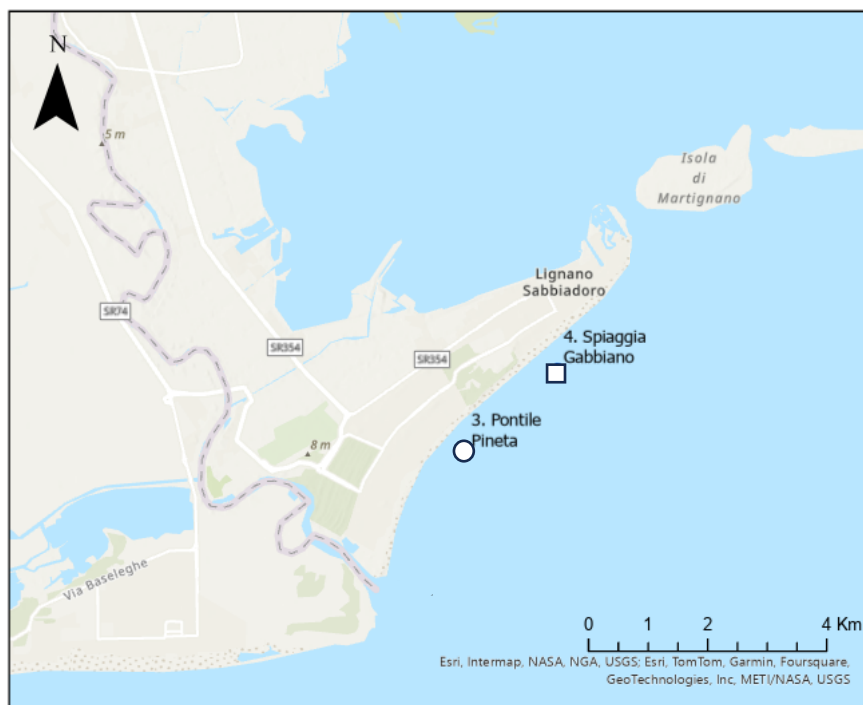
N

5 m

Isola di Martignano

Lignano Sabbiadoro

SR74

SR354

SR354

4. Spiaggia Gabbiano

3. Pontile Pineta

8 m

Via Baseleghe

0 1 2 4 Km

Esri, Intermap, NASA, NGA, USGS; Esri, TomTom, Garmin, Foursquare, GeoTechnologies, Inc, METI/NASA, USGS